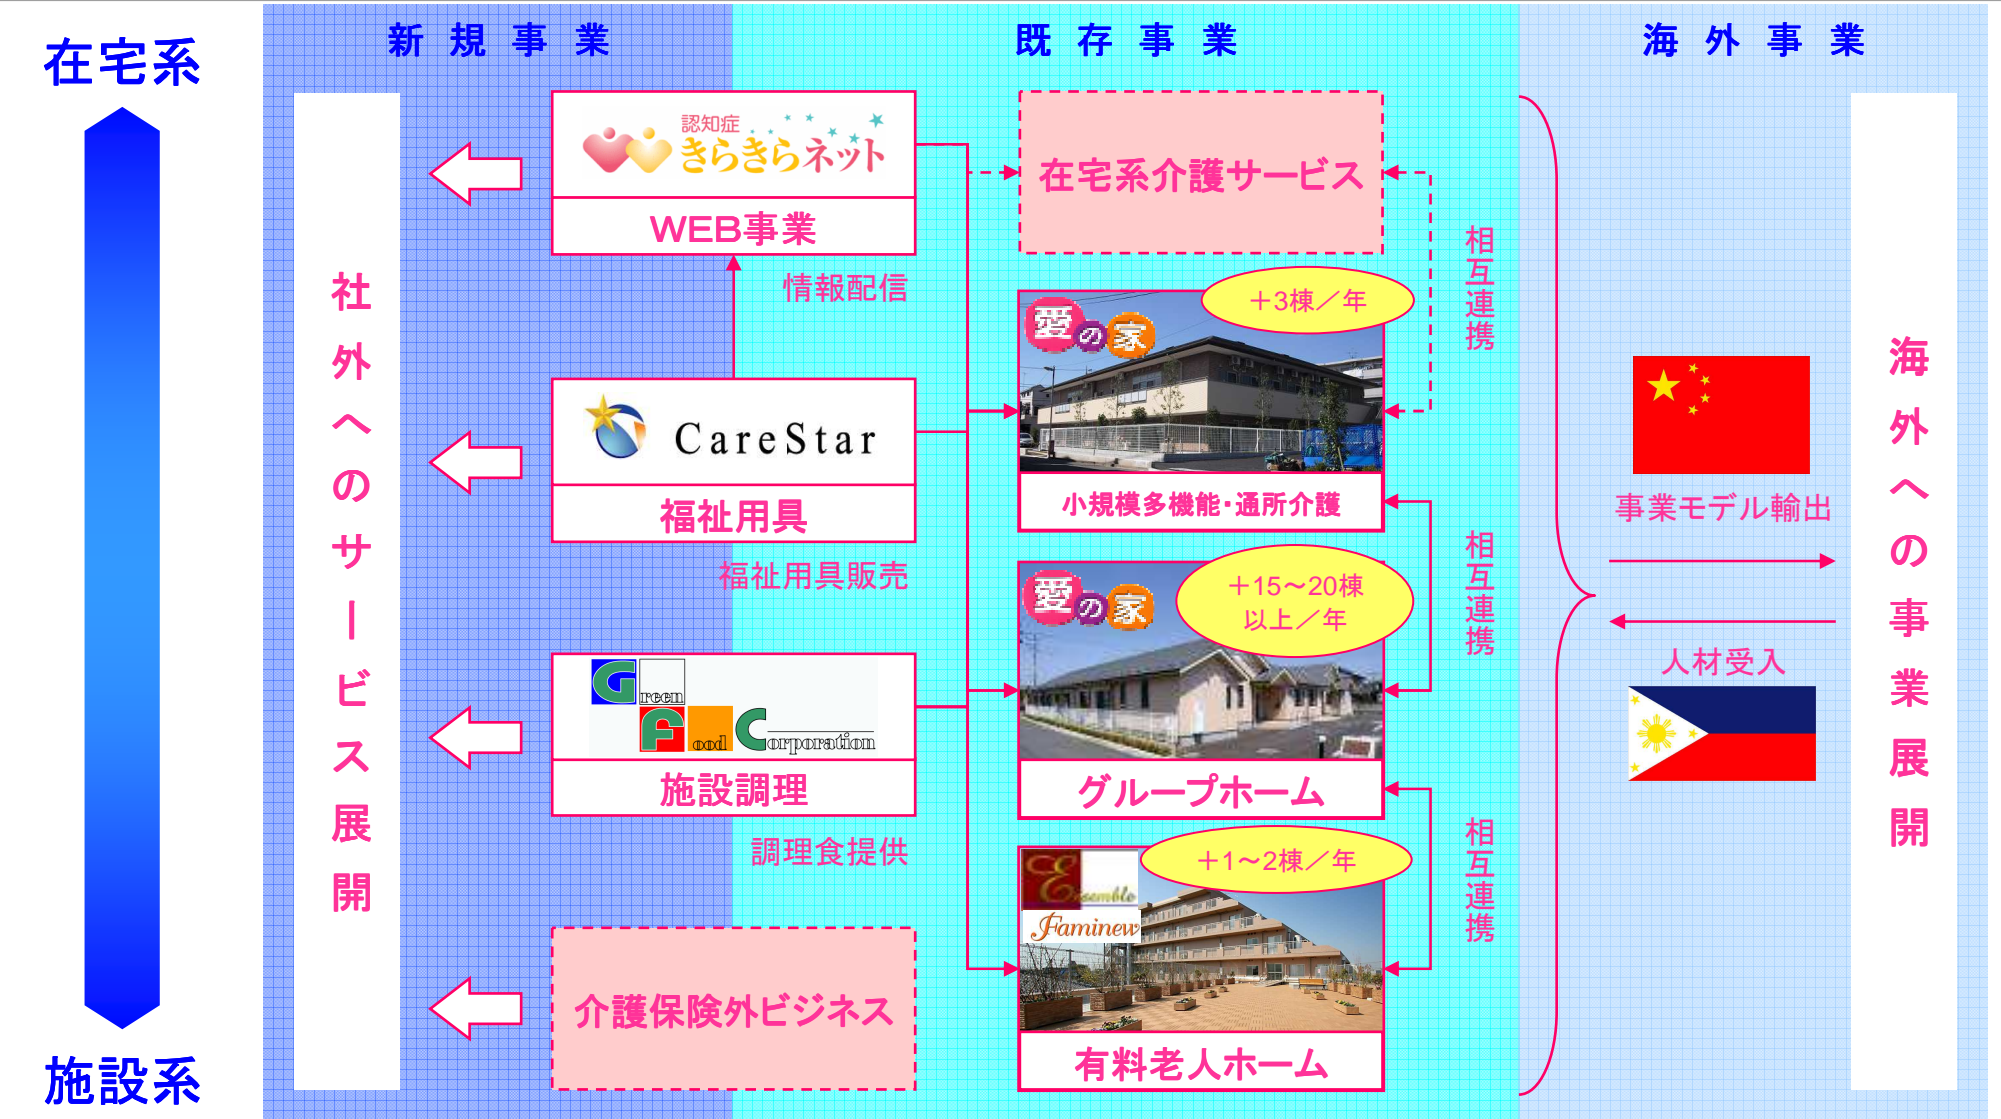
在宅系

施設系

新 規 事 業

社外へのサービス展開

認知症 きらきらネット

WEB事業

情報配信

CareStar

福祉用具

福祉用具販売

Green Food Corporation

施設調理

調理食提供

介護保険外ビジネス

既 存 事 業

在宅系介護サービス

＋3棟／年

愛の家

小規模多機能･通所介護

＋15～20棟以上／年

愛の家

グループホーム

＋1～2棟／年

Ensemble Faminew

有料老人ホーム

相互連携

相互連携

相互連携

海 外 事 業

事業モデル輸出

人材受入

海外への事業展開